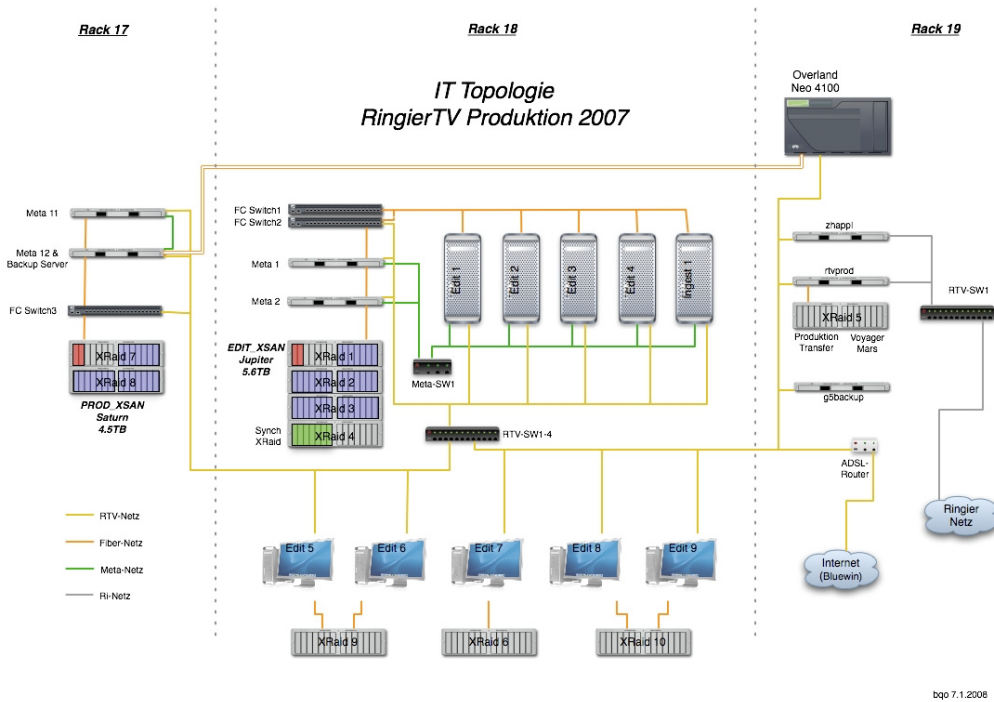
Rack 17

Rack 18

Rack 19

IT Topologie
RingierTV Produktion 2007

Overland
Neo 4100

Meta 11

Meta 12 &
Backup Server

FC Switch3

XRaid 7

XRaid 8

PROD_XSAN
Saturn
4.5TB

FC Switch1
FC Switch2

Meta 1

Meta 2

EDIT_XSAN
Jupiter
5.6TB

XRaid 1

XRaid 2

XRaid 3

Synch
XRaid

XRaid 4

Edit 1

Edit 2

Edit 3

Edit 4

Ingest 1

Meta-SW1

RTV-SW1-4

zhappl

rtvprod

XRaid 5

Produktion
Transfer

Voyager
Mars

RTV-SW1

g5backup

ADSL-
Router

Ringier
Netz

RTV-Netz

Fiber-Netz

Meta-Netz

Ri-Netz

Edit 5

Edit 6

Edit 7

Edit 8

Edit 9

Internet
(Bluewin)

XRaid 9

XRaid 6

XRaid 10

bqo 7.1.2008